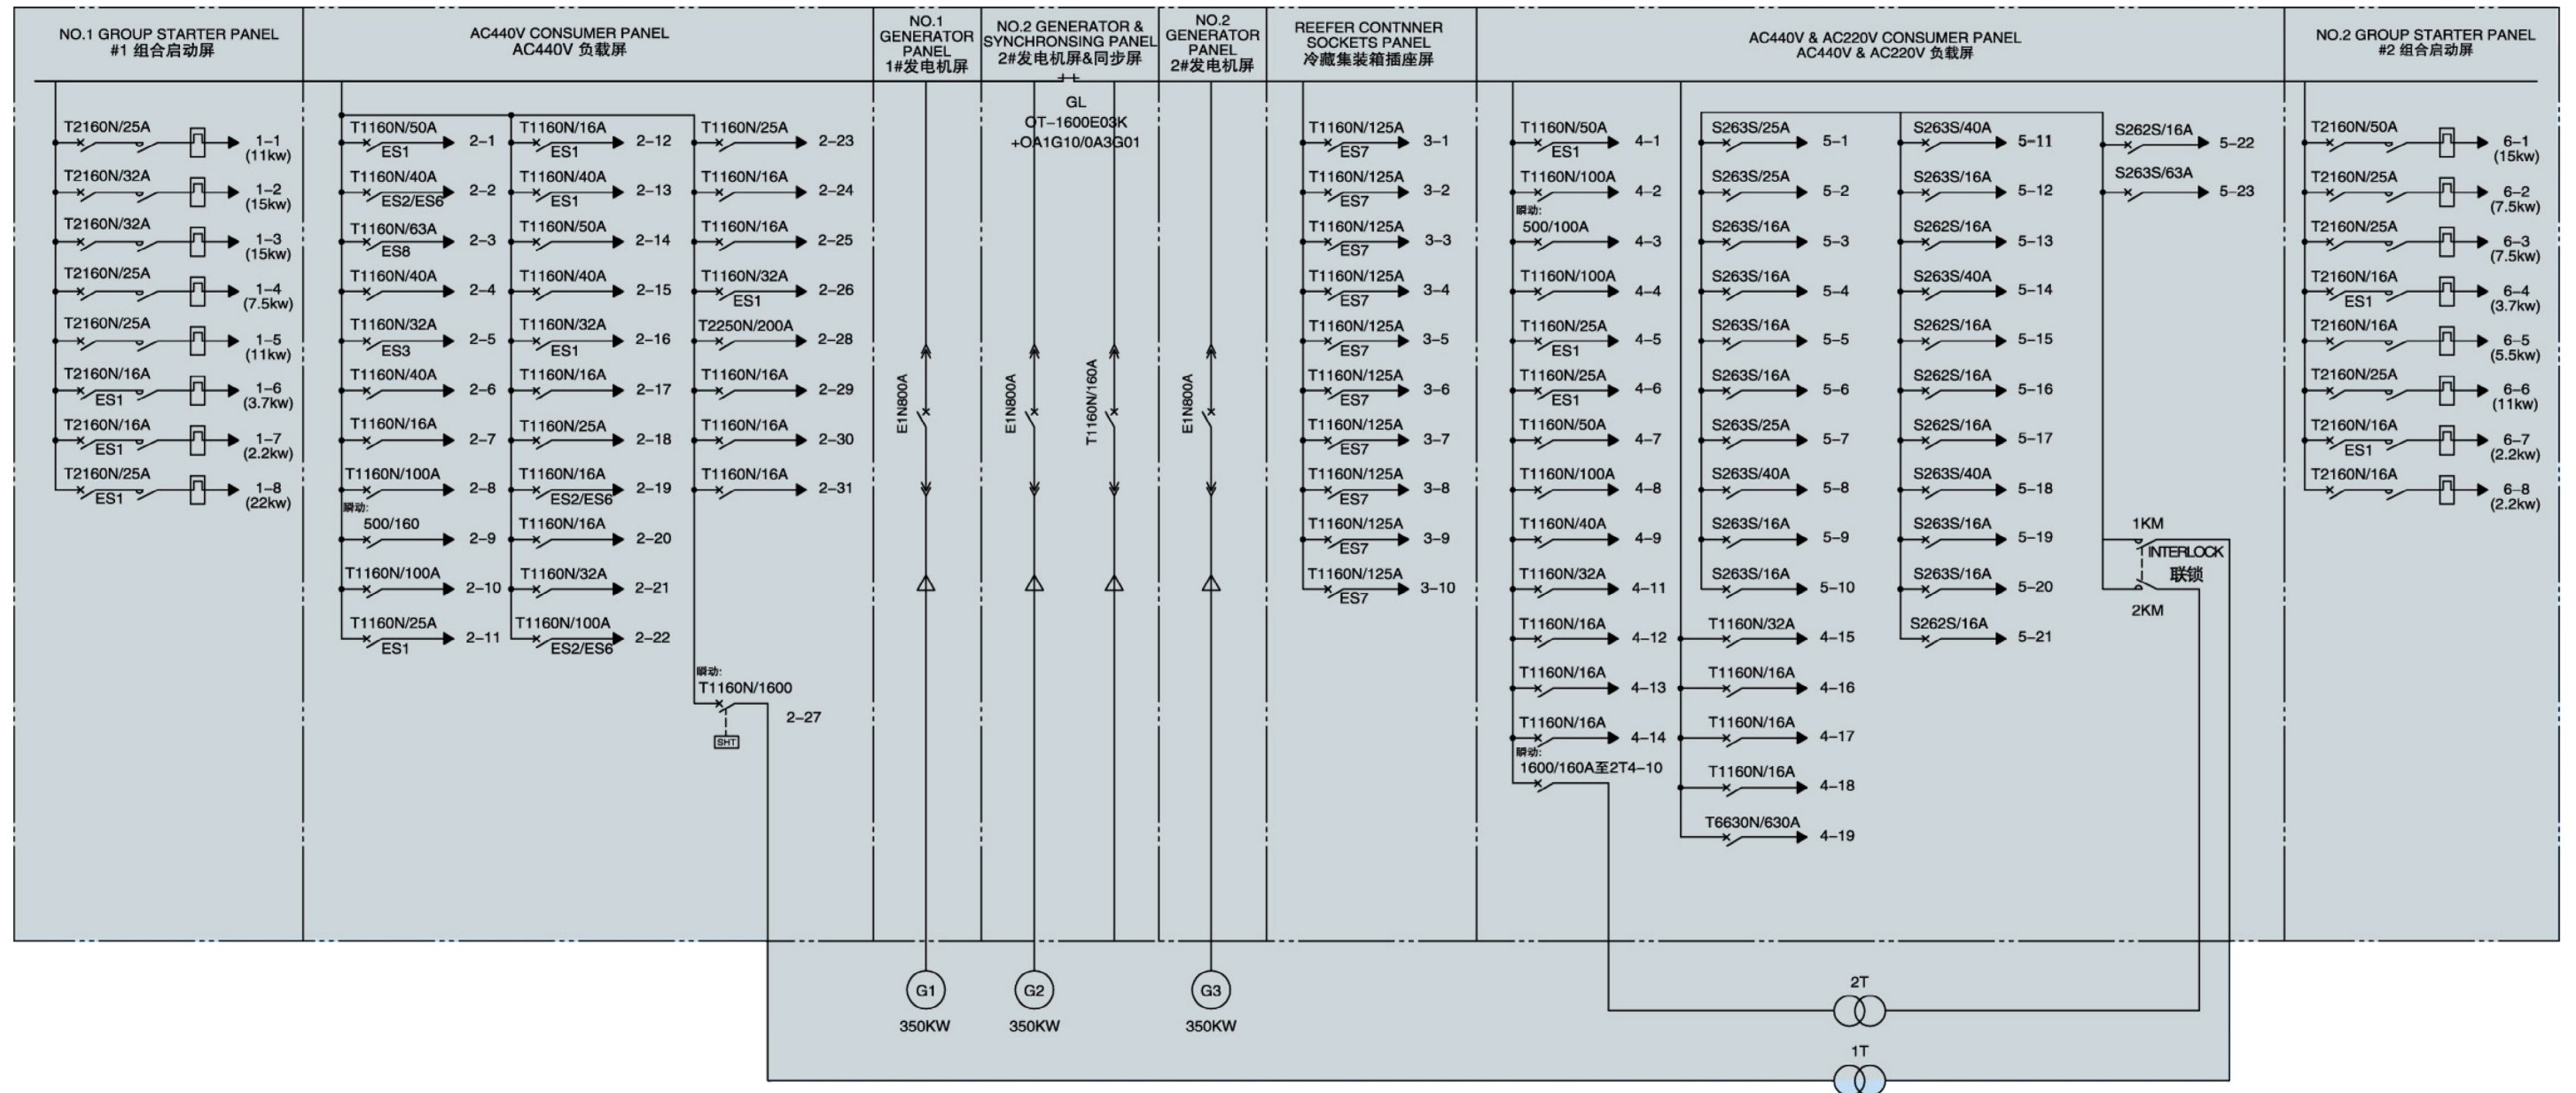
NO.1 GROUP STARTER PANEL
#1 组合启动屏

T2160N/25A 1–1 (11kw)
T2160N/32A 1–2 (15kw)
T2160N/32A 1–3 (15kw)
T2160N/25A 1–4 (7.5kw)
T2160N/25A 1–5 (11kw)
T2160N/16A ES1 1–6 (3.7kw)
T2160N/16A ES1 1–7 (2.2kw)
T2160N/25A ES1 1–8 (22kw)

AC440V CONSUMER PANEL
AC440V 负载屏

T1160N/50A ES1 2–1
T1160N/40A ES2/ES6 2–2
T1160N/63A ES8 2–3
T1160N/40A 2–4
T1160N/32A ES3 2–5
T1160N/40A 2–6
T1160N/16A 2–7
T1160N/100A 2–8
瞬动: 500/160 2–9
T1160N/100A 2–10
T1160N/25A ES1 2–11
T1160N/16A ES1 2–12
T1160N/40A ES1 2–13
T1160N/50A 2–14
T1160N/40A 2–15
T1160N/32A ES1 2–16
T1160N/16A 2–17
T1160N/25A 2–18
T1160N/16A ES2/ES6 2–19
T1160N/16A 2–20
T1160N/32A 2–21
T1160N/100A ES2/ES6 2–22
T1160N/25A 2–23
T1160N/16A 2–24
T1160N/16A 2–25
T1160N/32A ES1 2–26
T2250N/200A 2–28
T1160N/16A 2–29
T1160N/16A 2–30
T1160N/16A 2–31
瞬动: T1160N/1600 2–27
SHT

NO.1 GENERATOR PANEL
1#发电机屏
E1N800A

NO.2 GENERATOR & SYNCHRONSING PANEL
2#发电机屏&同步屏
GL
OT–1600E03K
+OA1G10/0A3G01
E1N800A
T1160N/160A

NO.2 GENERATOR PANEL
2#发电机屏
E1N800A

REEFER CONTNNER SOCKETS PANEL
冷藏集装箱插座屏

T1160N/125A ES7 3–1
T1160N/125A ES7 3–2
T1160N/125A ES7 3–3
T1160N/125A ES7 3–4
T1160N/125A ES7 3–5
T1160N/125A ES7 3–6
T1160N/125A ES7 3–7
T1160N/125A ES7 3–8
T1160N/125A ES7 3–9
T1160N/125A ES7 3–10

AC440V & AC220V CONSUMER PANEL
AC440V & AC220V 负载屏

T1160N/50A ES1 4–1
T1160N/100A 4–2
瞬动: 500/100A 4–3
T1160N/100A 4–4
T1160N/25A ES1 4–5
T1160N/25A ES1 4–6
T1160N/50A 4–7
T1160N/100A 4–8
T1160N/40A 4–9
T1160N/32A 4–11
T1160N/16A 4–12
T1160N/16A 4–13
T1160N/16A 4–14
瞬动: 1600/160A至2T4–10
T1160N/32A 4–15
T1160N/16A 4–16
T1160N/16A 4–17
T1160N/16A 4–18
T6630N/630A 4–19
S263S/25A 5–1
S263S/25A 5–2
S263S/16A 5–3
S263S/16A 5–4
S263S/16A 5–5
S263S/16A 5–6
S263S/25A 5–7
S263S/40A 5–8
S263S/16A 5–9
S263S/16A 5–10
S263S/40A 5–11
S263S/16A 5–12
S262S/16A 5–13
S263S/40A 5–14
S262S/16A 5–15
S262S/16A 5–16
S262S/16A 5–17
S263S/40A 5–18
S263S/16A 5–19
S263S/16A 5–20
S262S/16A 5–21
S262S/16A 5–22
S263S/63A 5–23
1KM
INTERLOCK
联锁
2KM

NO.2 GROUP STARTER PANEL
#2 组合启动屏

T2160N/50A 6–1 (15kw)
T2160N/25A 6–2 (7.5kw)
T2160N/25A 6–3 (7.5kw)
T2160N/16A ES1 6–4 (3.7kw)
T2160N/16A 6–5 (5.5kw)
T2160N/25A 6–6 (11kw)
T2160N/16A ES1 6–7 (2.2kw)
T2160N/16A 6–8 (2.2kw)

G1 350KW
G2 350KW
G3 350KW
2T
1T